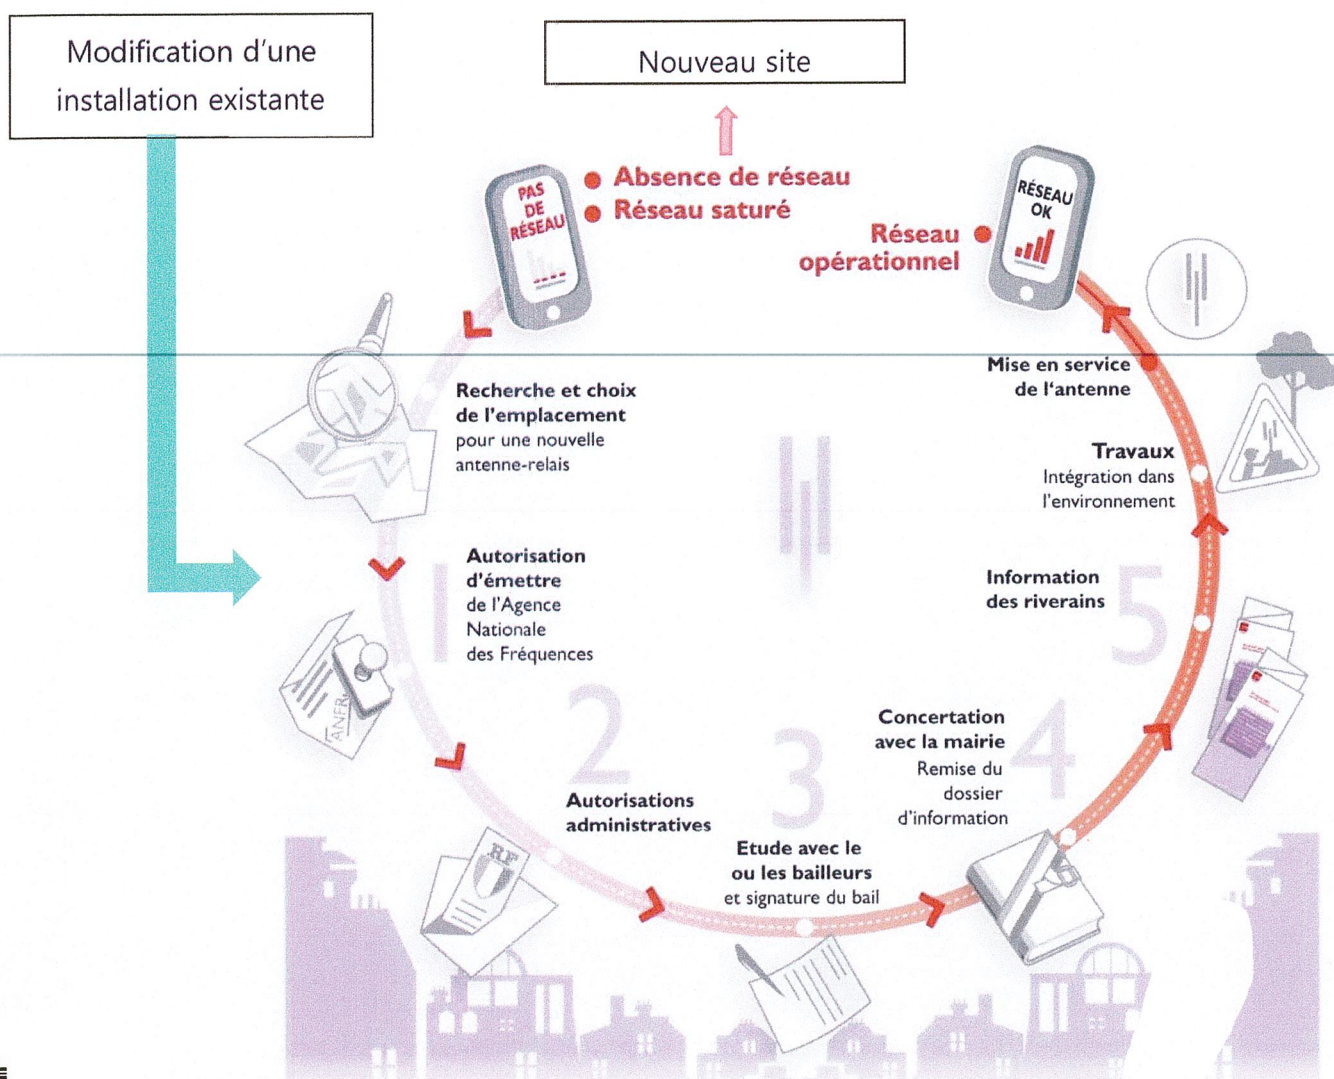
Modification d'une installation existante

Nouveau site

PAS DE RÉSEAU

Absence de réseau
Réseau saturé

Réseau opérationnel

RÉSEAU OK

Recherche et choix de l'emplacement pour une nouvelle antenne-relais

Mise en service de l'antenne

Travaux
Intégration dans l'environnement

1

Autorisation d'émettre de l'Agence Nationale des Fréquences

ANFR

Information des riverains

5

2

Autorisations administratives

3

Concertation avec la mairie
Remise du dossier d'information

4

RF

Etude avec le ou les bailleurs et signature du bail